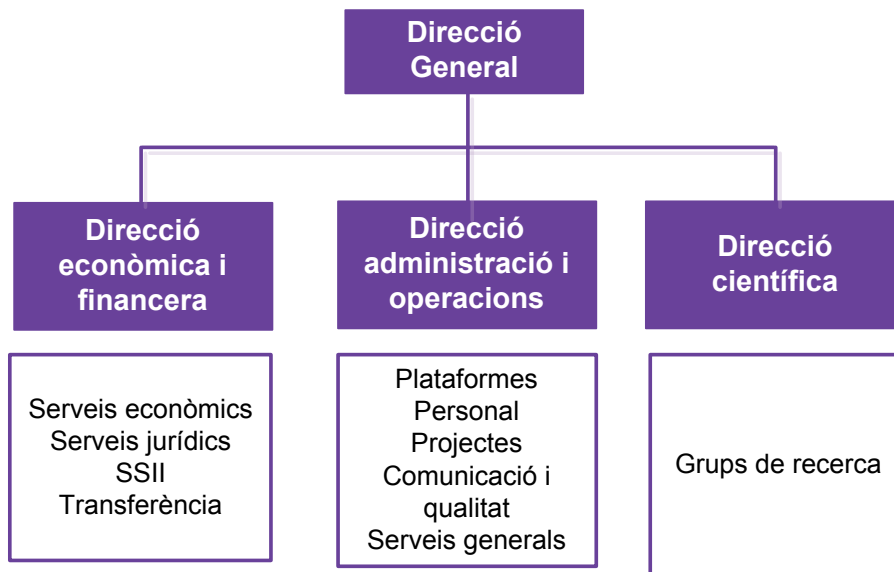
Direcció General

Direcció econòmica i financera

Direcció administració i operacions

Direcció científica

Serveis econòmics
Serveis jurídics
SSII
Transferència

Plataformes
Personal
Projectes
Comunicació i qualitat
Serveis generals

Grups de recerca